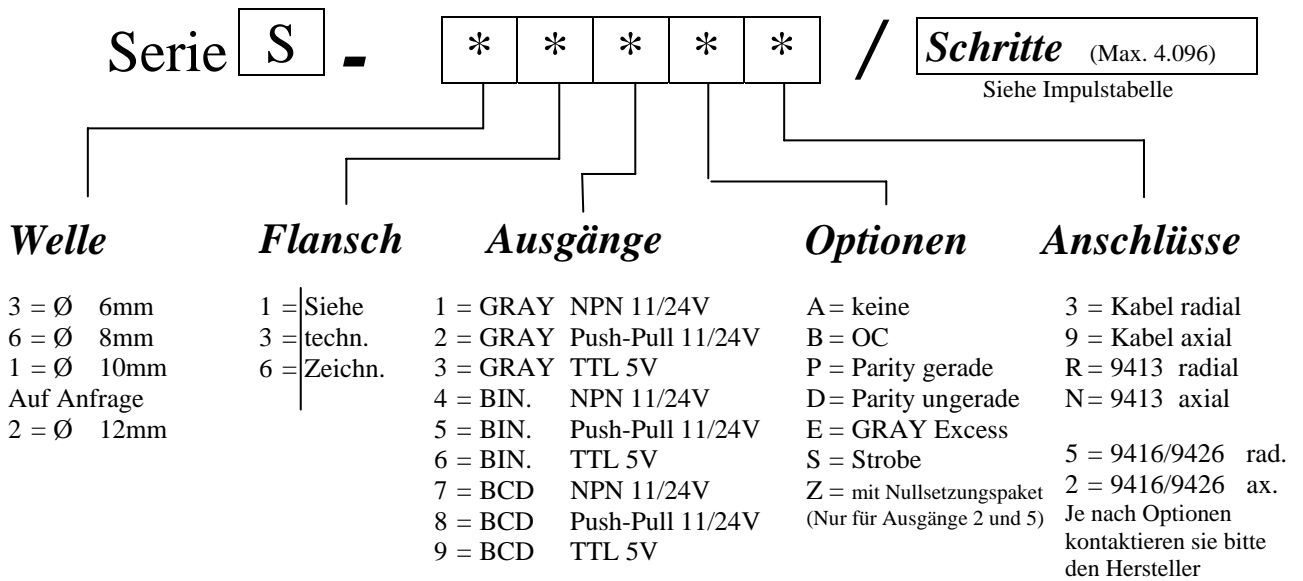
Serie S - * * * * * / Schritte (Max. 4.096)

Siehe Impulstabelle

Welle

3 = Ø 6mm
6 = Ø 8mm
1 = Ø 10mm
Auf Anfrage
2 = Ø 12mm

Flansch

1 = Siehe
3 = techn.
6 = Zeichn.

Ausgänge

1 = GRAY NPN 11/24V
2 = GRAY Push-Pull 11/24V
3 = GRAY TTL 5V
4 = BIN. NPN 11/24V
5 = BIN. Push-Pull 11/24V
6 = BIN. TTL 5V
7 = BCD NPN 11/24V
8 = BCD Push-Pull 11/24V
9 = BCD TTL 5V

Optionen

A = keine
B = OC
P = Parity gerade
D = Parity ungerade
E = GRAY Excess
S = Strobe
Z = mit Nullsetzungspaket
(Nur für Ausgänge 2 und 5)

Anschlüsse

3 = Kabel radial
9 = Kabel axial
R = 9413 radial
N = 9413 axial

5 = 9416/9426 rad.
2 = 9416/9426 ax.
Je nach Optionen kontaktieren sie bitte den Hersteller